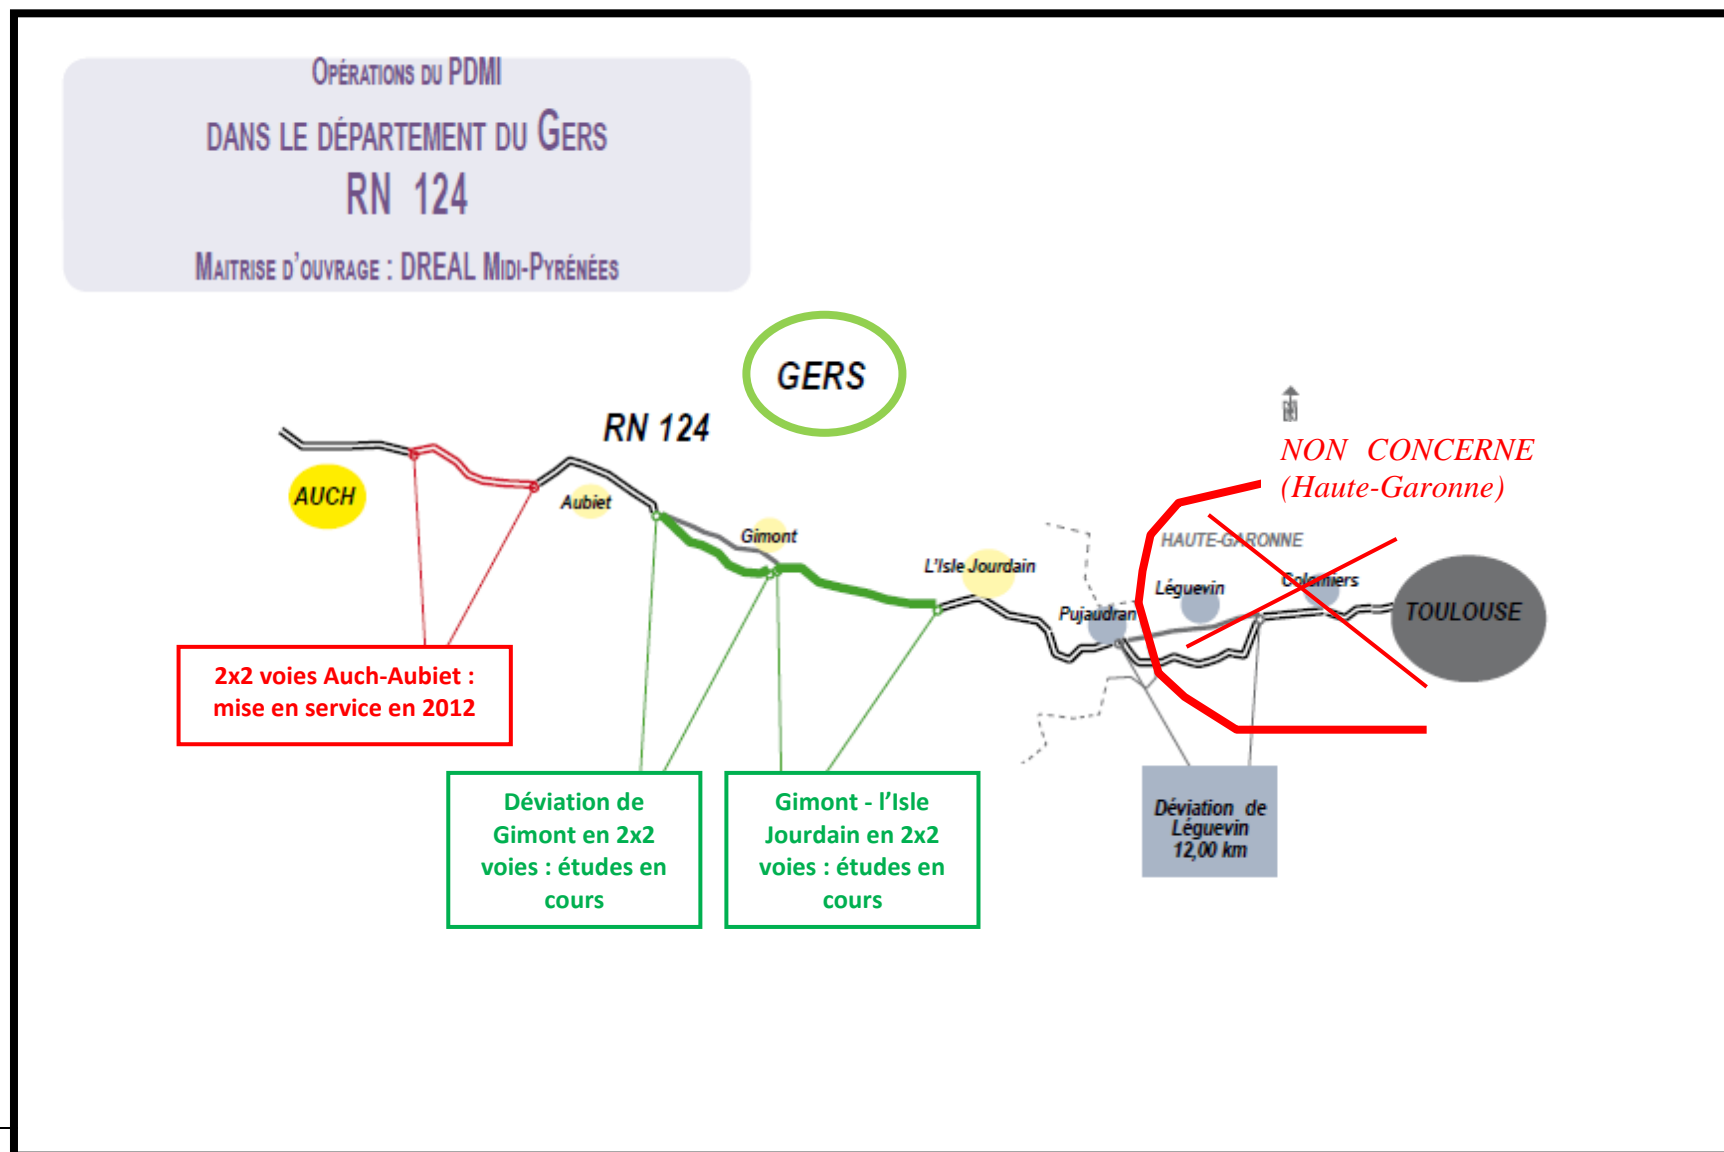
OPÉRATIONS DU PDMI
DANS LE DÉPARTEMENT DU GERS
RN 124
MAITRISE D'OUVRAGE : DREAL MIDI-PYRÉNÉES

GERS

RN 124

NON CONCERNE
(Haute-Garonne)

AUCH
Aubiet
Gimont
L'Isle Jourdain
Pujaudran
HAUTE-GARONNE
Léguevin
Colomiers
TOULOUSE

2x2 voies Auch-Aubiet : mise en service en 2012

Déviation de Gimont en 2x2 voies : études en cours

Gimont - l'Isle Jourdain en 2x2 voies : études en cours

Déviation de Léguevin 12,00 km